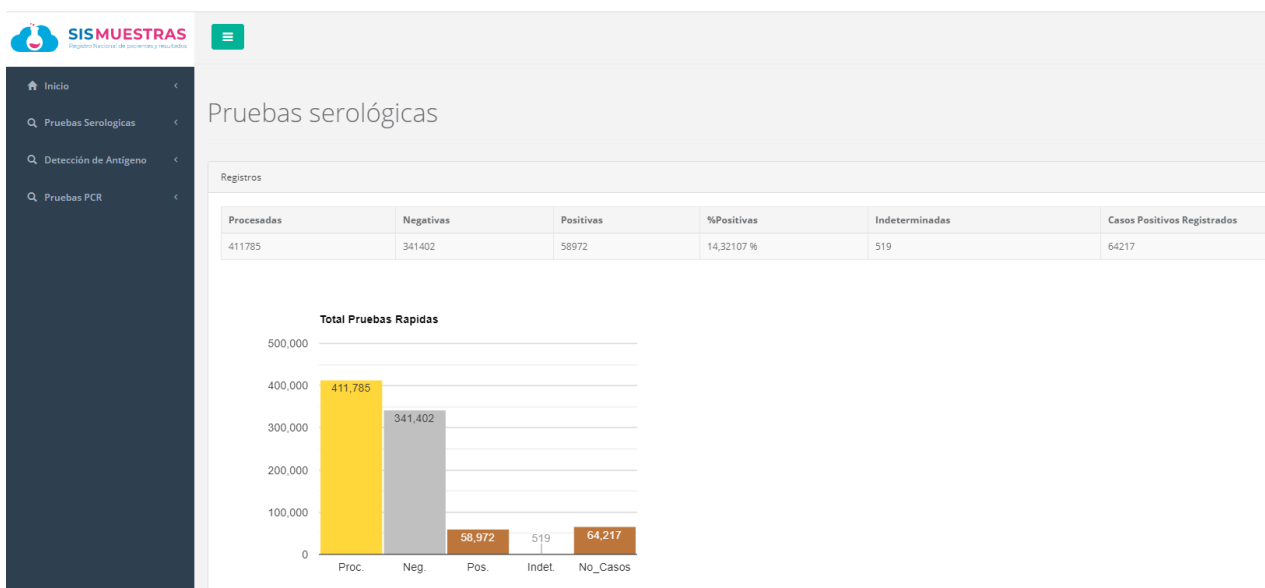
SISMUESTRAS
Registro Nacional de pacientes y resultados

Inicio
Pruebas Serologicas
Detección de Antigeno
Pruebas PCR

Pruebas serológicas

Registros

| Procesadas | Negativas | Positivas | %Positivas | Indeterminadas | Casos Positivos Registrados |
|---|---|---|---|---|---|
| 411785 | 341402 | 58972 | 14,32107 % | 519 | 64217 |

Total Pruebas Rapidas
500,000
400,000
300,000
200,000
100,000
0
411,785
341,402
58,972
519
64,217
Proc.
Neg.
Pos.
Indet.
No_Casos